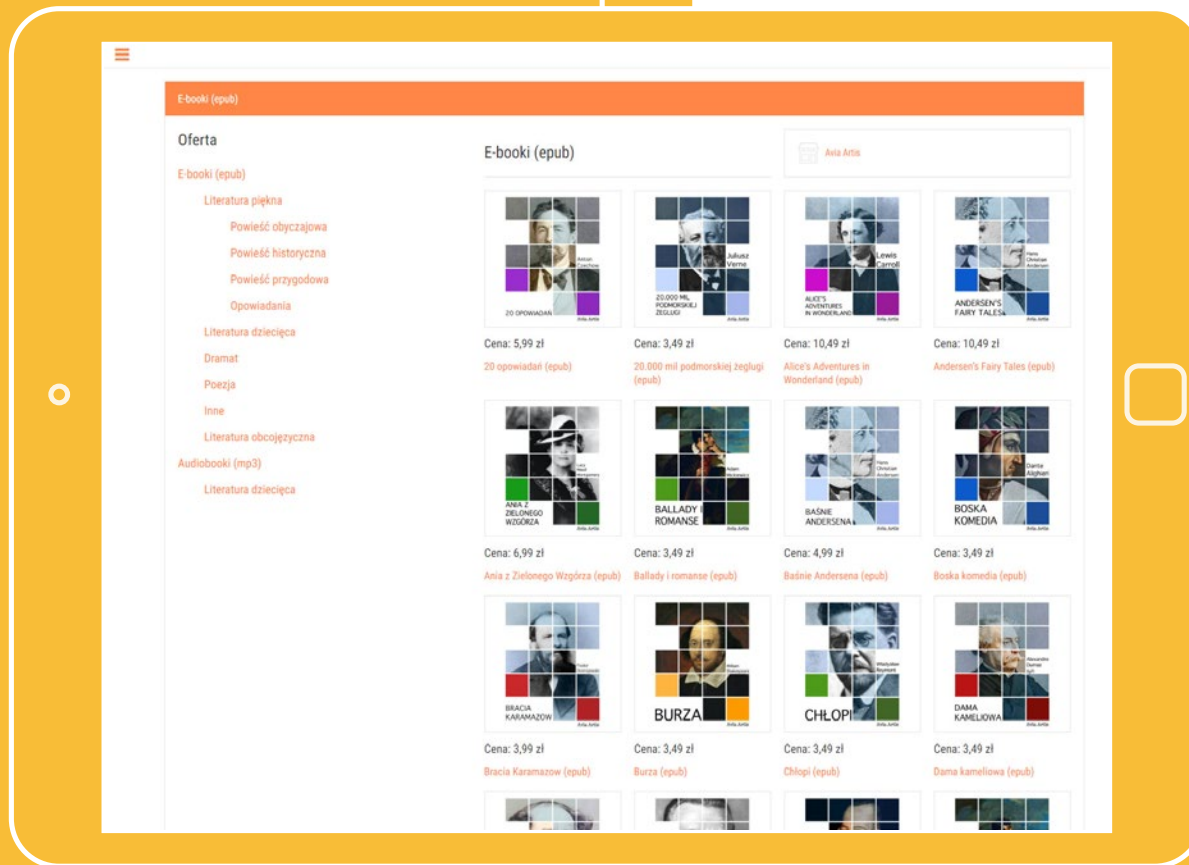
E-booki (epub)

Oferta

E-booki (epub)
Literatura piękna
Powieść obyczajowa
Powieść historyczna
Powieść przygodowa
Opowiadania
Literatura dziecięca
Dramat
Poezja
Inne
Literatura obcojęzyczna
Audiobooki (mp3)
Literatura dziecięca

E-booki (epub)

Avia Artis

Anton Czechow
20 OPOWIADAŃ
Avia Artis
Cena: 5,99 zł
20 opowiadań (epub)

Juliusz Verne
20.000 MIL PODMORSKIEJ ŻEGLUGI
Avia Artis
Cena: 3,49 zł
20.000 mil podmorskiej żeglugi (epub)

Lewis Carroll
ALICE'S ADVENTURES IN WONDERLAND
Avia Artis
Cena: 10,49 zł
Alice's Adventures in Wonderland (epub)

Hans Christian Andersen
ANDERSEN'S FAIRY TALES
Avia Artis
Cena: 10,49 zł
Andersen's Fairy Tales (epub)

Lucy Maud Montgomery
ANIA Z ZIELONEGO WZGÓRZA
Avia Artis
Cena: 6,99 zł
Ania z Zielonego Wzgórza (epub)

Adam Mickiewicz
BALLADY I ROMANSE
Avia Artis
Cena: 3,49 zł
Ballady i romanse (epub)

Hans Christian Andersen
BAŚNIE ANDERSENA
Avia Artis
Cena: 4,99 zł
Baśnie Andersena (epub)

Dante Alighieri
BOSKA KOMEDIA
Avia Artis
Cena: 3,49 zł
Boska komedia (epub)

Fiodor Dostojewski
BRACIA KARAMAZOW
Avia Artis
Cena: 3,99 zł
Bracia Karamazow (epub)

William Shakespeare
BURZA
Avia Artis
Cena: 3,49 zł
Burza (epub)

Władysław Reymont
CHŁOPI
Avia Artis
Cena: 3,49 zł
Chłopi (epub)

Alexandre Dumas (syn)
DAMA KAMELIOWA
Avia Artis
Cena: 3,49 zł
Dama kameliowa (epub)